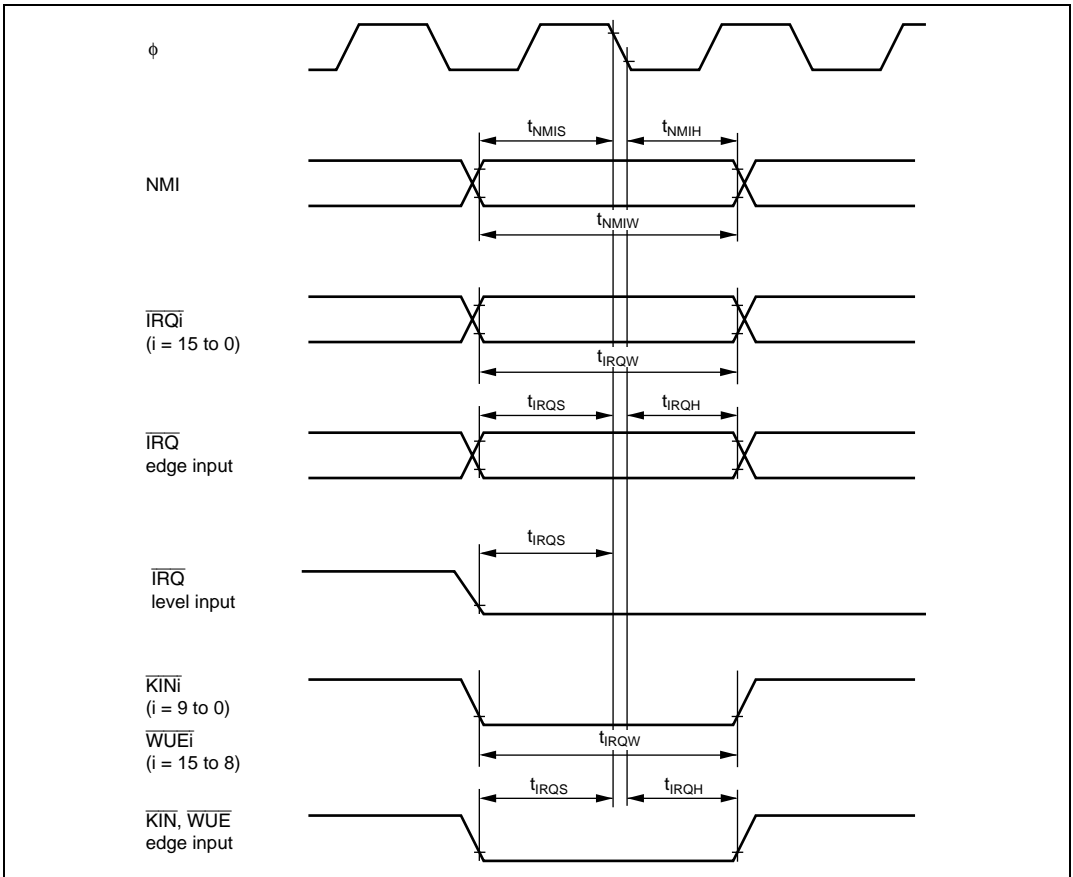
$\phi$

$t_{NMIS}$ $t_{NMIH}$

NMI

$t_{NMIW}$

$\overline{IRQi}$
(i = 15 to 0)

$t_{IRQW}$

$t_{IRQS}$ $t_{IRQH}$

$\overline{IRQ}$
edge input

$t_{IRQS}$

$\overline{IRQ}$
level input

$\overline{KINi}$
(i = 9 to 0)
$\overline{WUEi}$
(i = 15 to 8)

$t_{IRQW}$

$t_{IRQS}$ $t_{IRQH}$

$\overline{KIN}$, $\overline{WUE}$
edge input